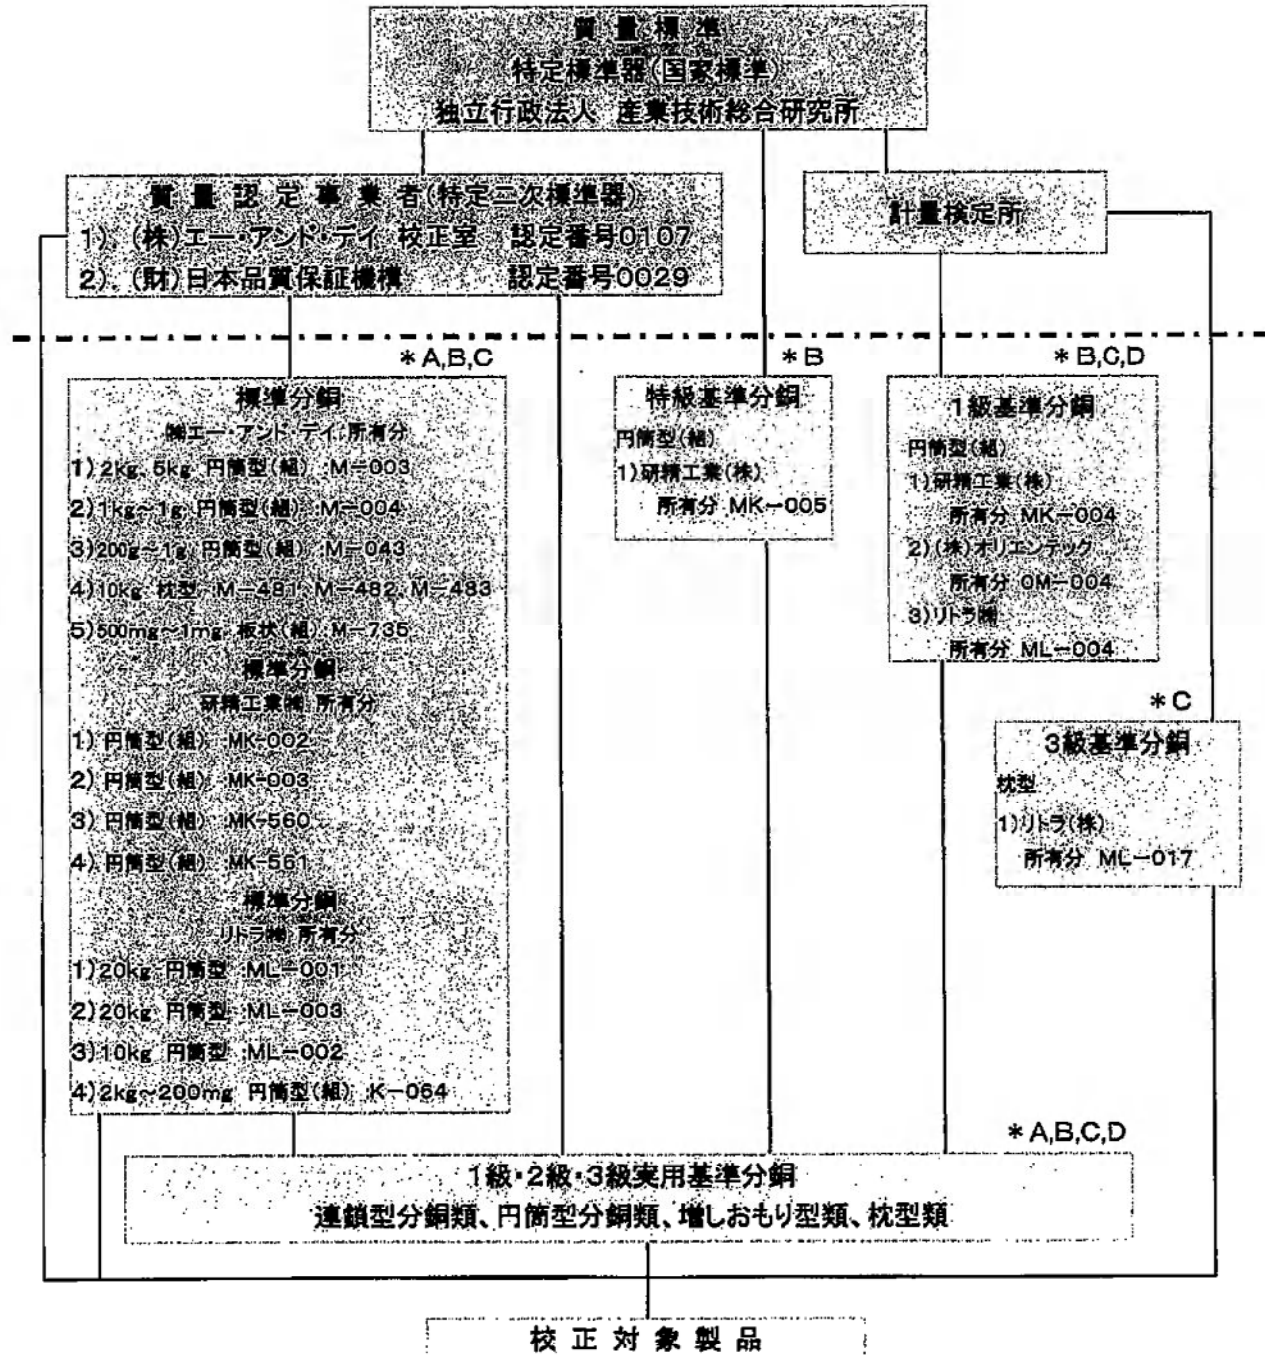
質量標準
特定標準器(国家標準)
独立行政法人 産業技術総合研究所

質量認定事業者(特定二次標準器)
1).(株)エー・アンド・デイ 校正室 認定番号0107
2).(財)日本品質保証機構 認定番号0029

計量検定所

*A,B,C
標準分銅
㈱エー・アンド・デイ 所有分
1) 2kg, 5kg 円筒型(組) :M−003
2) 1kg〜1g 円筒型(組) :M−004
3) 200g〜1g 円筒型(組) :M−043
4) 10kg 枕型 M−481, M−482, M−483
5) 500mg〜1mg 板状(組) M−735
標準分銅
研精工業㈱ 所有分
1) 円筒型(組) MK-002
2) 円筒型(組) MK-003
3) 円筒型(組) MK-560
4) 円筒型(組) MK-561
標準分銅
リトラ㈱ 所有分
1) 20kg 円筒型 :ML−001
2) 20kg 円筒型 :ML−003
3) 10kg 円筒型 :ML−002
4) 2kg〜200mg 円筒型(組) K−064

*B
特級基準分銅
円筒型(組)
1) 研精工業(株)
所有分 MK−005

*B,C,D
1級基準分銅
円筒型(組)
1) 研精工業(株)
所有分 MK−004
2) (株)オリエンテック
所有分 OM−004
3) リトラ㈱
所有分 ML−004

*C
3級基準分銅
枕型
1) リトラ(株)
所有分 ML−017

*A,B,C,D
1級・2級・3級実用基準分銅
連鎖型分銅類、円筒型分銅類、増しおもり型類、枕型類

校正対象製品